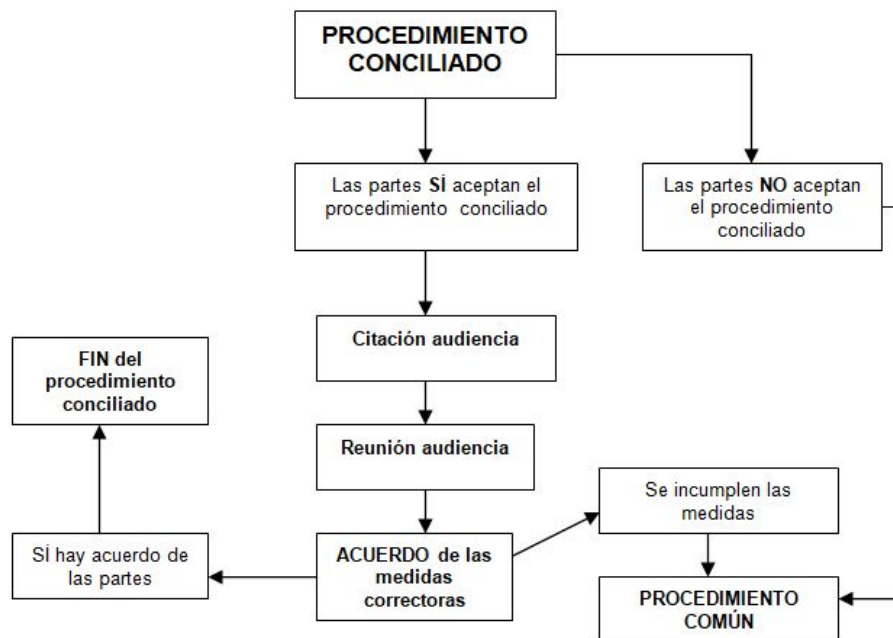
PROCEDIMIENTO CONCILIADO

Las partes SÍ aceptan el procedimiento conciliado

Las partes NO aceptan el procedimiento conciliado

Citación audiencia

FIN del procedimiento conciliado

Reunión audiencia

Se incumplen las medidas

SÍ hay acuerdo de las partes

ACUERDO de las medidas correctoras

PROCEDIMIENTO COMÚN